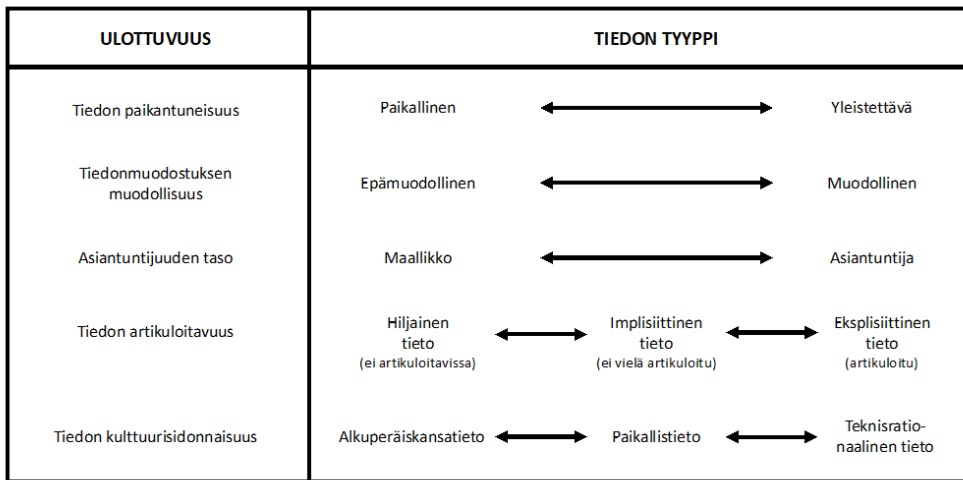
| ULOTTUVUUS | TIEDON TYYPPI |
|---|---|
| Tiedon paikantuneisuus | Paikallinen ↔ Yleistettävä |
| Tiedonmuodostuksen muodollisuus | Epämuodollinen ↔ Muodollinen |
| Asiantuntijuuden taso | Maallikko ↔ Asiantuntija |
| Tiedon artikuloitavuus | Hiljainen tieto (ei artikuloitavissa) ↔ Implisiittinen tieto (ei vielä artikuloitu) ↔ Eksplisiittinen tieto (artikuloitu) |
| Tiedon kulttuurisidonnaisuus | Alkuperäiskansatieto ↔ Paikallistieto ↔ Teknisratio-naalinen tieto |